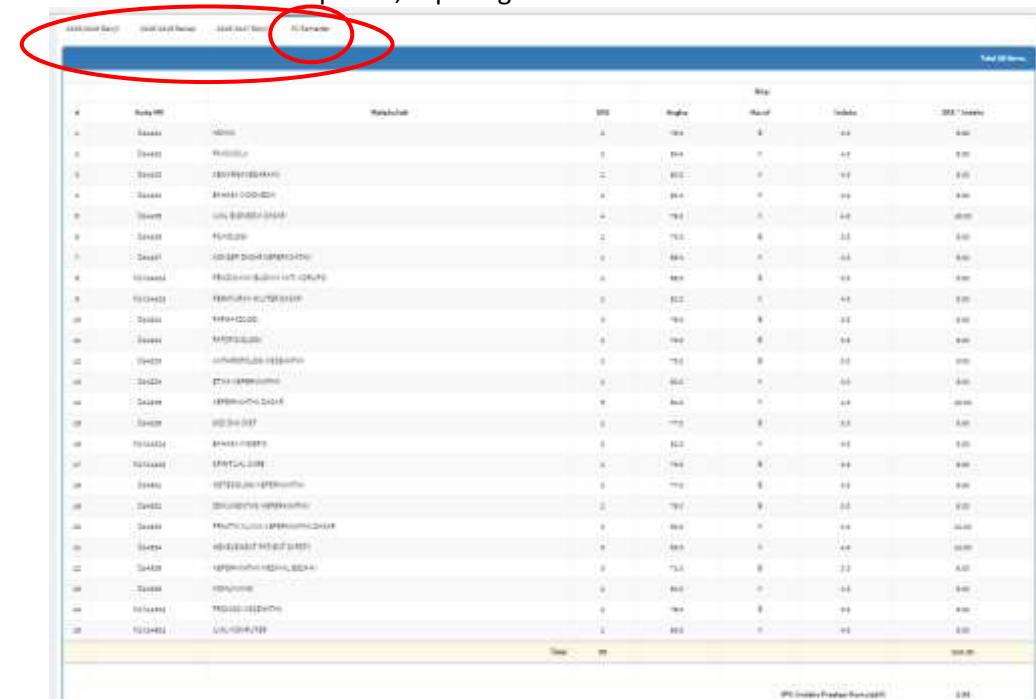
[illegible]

| # | Kode MK | Matakuliah | SKS | Angka | Huruf | Indeks | SKS * Indeks |
|---|---|---|---|---|---|---|---|
| 1 | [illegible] | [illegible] | 2 | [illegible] | B | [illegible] | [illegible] |
| 2 | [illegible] | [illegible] | 2 | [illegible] | A | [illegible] | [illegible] |
| 3 | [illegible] | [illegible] | 2 | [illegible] | A | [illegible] | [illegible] |
| 4 | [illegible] | BAHASA INDONESIA | 2 | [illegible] | A | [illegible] | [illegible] |
| 5 | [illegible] | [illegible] | 4 | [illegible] | A | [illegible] | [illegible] |
| 6 | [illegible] | PSIKOLOGI | 2 | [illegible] | B | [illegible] | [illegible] |
| 7 | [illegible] | KONSEP DASAR KEPERAWATAN | 2 | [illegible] | A | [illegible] | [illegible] |
| 8 | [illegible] | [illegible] | 2 | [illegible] | B | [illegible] | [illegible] |
| 9 | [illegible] | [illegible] | 2 | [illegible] | A | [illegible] | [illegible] |
| 10 | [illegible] | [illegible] | 2 | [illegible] | B | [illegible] | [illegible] |
| 11 | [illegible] | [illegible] | 2 | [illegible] | B | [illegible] | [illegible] |
| 12 | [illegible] | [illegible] | 2 | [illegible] | B | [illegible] | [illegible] |
| 13 | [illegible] | ETIKA KEPERAWATAN | 2 | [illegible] | A | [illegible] | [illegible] |
| 14 | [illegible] | KEPERAWATAN DASAR | 4 | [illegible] | A | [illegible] | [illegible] |
| 15 | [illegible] | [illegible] | 2 | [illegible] | B | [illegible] | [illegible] |
| 16 | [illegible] | BAHASA INGGRIS | 2 | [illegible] | A | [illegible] | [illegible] |
| 17 | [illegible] | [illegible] | 2 | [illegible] | B | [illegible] | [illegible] |
| 18 | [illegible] | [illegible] | 2 | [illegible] | B | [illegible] | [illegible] |
| 19 | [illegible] | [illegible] | 2 | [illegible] | B | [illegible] | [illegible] |
| 20 | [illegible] | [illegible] | 3 | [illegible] | A | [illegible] | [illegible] |
| 21 | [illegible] | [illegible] | 3 | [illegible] | A | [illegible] | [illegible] |
| 22 | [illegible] | KEPERAWATAN MEDIKAL BEDAH I | 3 | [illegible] | B | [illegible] | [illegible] |
| 23 | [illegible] | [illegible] | 2 | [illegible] | A | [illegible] | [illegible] |
| 24 | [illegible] | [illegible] | 2 | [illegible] | B | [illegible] | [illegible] |
| 25 | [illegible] | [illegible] | 2 | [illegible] | A | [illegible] | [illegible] |
| | | Total | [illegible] | | | | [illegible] |

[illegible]